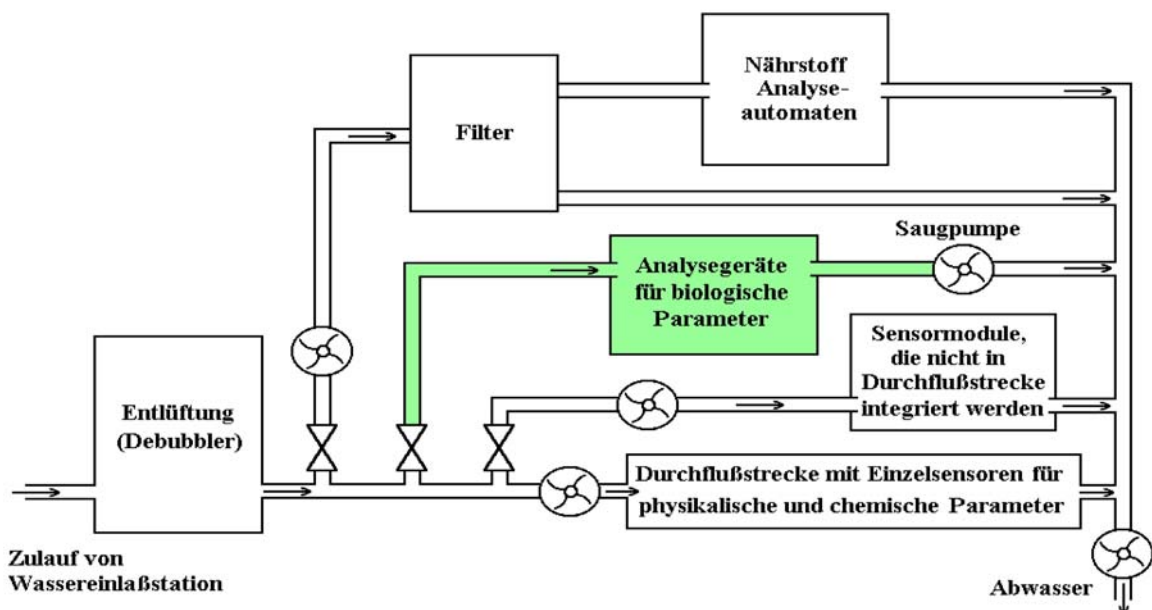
Nährstoff Analyseautomaten

Filter

Saugpumpe

Analysegeräte für biologische Parameter

Sensormodule, die nicht in Durchflußstrecke integriert werden

Entlüftung (Debubbler)

Durchflußstrecke mit Einzelsensoren für physikalische und chemische Parameter

Zulauf von Wassereinlaßstation

Abwasser